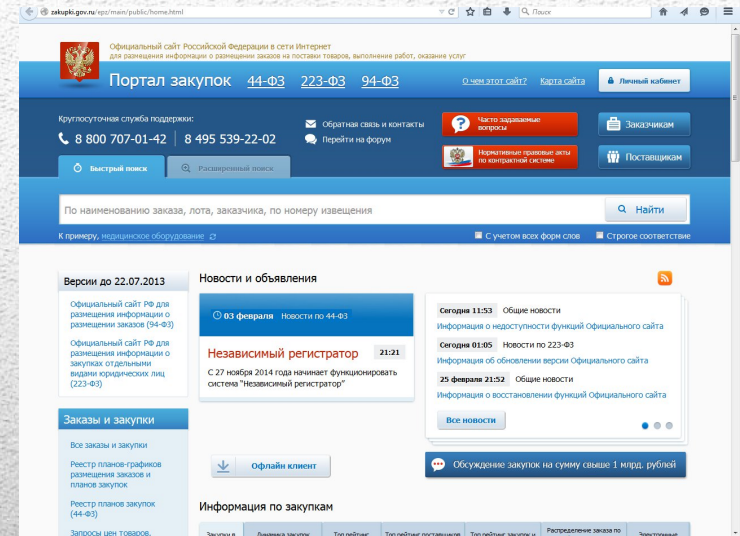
zakupki.gov.ru/epz/main/public/home.html
Поиск

Официальный сайт Российской Федерации в сети Интернет
для размещения информации о размещении заказов на поставки товаров, выполнение работ, оказание услуг

Портал закупок 44-ФЗ 223-ФЗ 94-ФЗ
О чем этот сайт? Карта сайта Личный кабинет

Круглосуточная служба поддержки:
8 800 707-01-42 | 8 495 539-22-02
Обратная связь и контакты
Перейти на форум
Часто задаваемые вопросы
Нормативные правовые акты по контрактной системе
Заказчикам
Поставщикам

Быстрый поиск
Расширенный поиск

По наименованию заказа, лота, заказчика, по номеру извещения
Найти

К примеру, медицинское оборудование
С учетом всех форм слов
Строгое соответствие

Версии до 22.07.2013
Официальный сайт РФ для размещения информации о размещении заказов (94-ФЗ)
Официальный сайт РФ для размещения информации о закупках отдельными видами юридических лиц (223-ФЗ)

Заказы и закупки
Все заказы и закупки
Реестр планов-графиков размещения заказов и планов закупок
Реестр планов закупок (44-ФЗ)
Запросы цен товаров,

Новости и объявления
03 февраля Новости по 44-ФЗ
Независимый регистратор 21:21
С 27 ноября 2014 года начинает функционировать система "Независимый регистратор"

Сегодня 11:53 Общие новости
Информация о недоступности функций Официального сайта
Сегодня 01:05 Новости по 223-ФЗ
Информация об обновлении версии Официального сайта
25 февраля 21:52 Общие новости
Информация о восстановлении функций Официального сайта
Все новости

Офлайн клиент
Обсуждение закупок на сумму свыше 1 млрд. рублей

Информация по закупкам
Закупки в | Динамика закупок | Топ рейтинг | Топ рейтинг поставщиков | Топ рейтинг заказчиков и | Распределение заказа по | Электронные